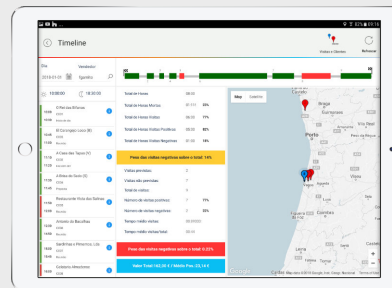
82% 09:14

Timeline

Visitas e Clientes

Refrescar

Dia
2018-03-01

Vendedor
Eguelhe

10:00:00

18:30:00

O Nevoeiro Bifanas

El Conseguir Lucro (B)

A Casa das Tapas (B)

A Roda do Gado (D)

Restaurante Vila dos Bifes

Armazém da Bacalhau

Sardinhas e Primores, Lda

Cidadeiros Mercearia

Total de Horas
Total de Horas Mortas
Total de Horas Visitas
Total de Horas Visitas Positivas
Total de Horas Visitas Negativas

Peso das visitas negativas sobre o total: 14%

Visitas previstas
Visitas não previstas
Total de visitas
Número de visitas positivas
Número de visitas negativas
Tempo médio visitas
Tempo médio visita/total

Peso das visitas negativas sobre o total: 0.22%

Valor Total 162,59 € / Médio Por Venda 23,14 €

Map
Satellite

Porto

Lisboa

Google
Map data ©2018 Google, Inst. Geogr. Nacional
Terms of Use